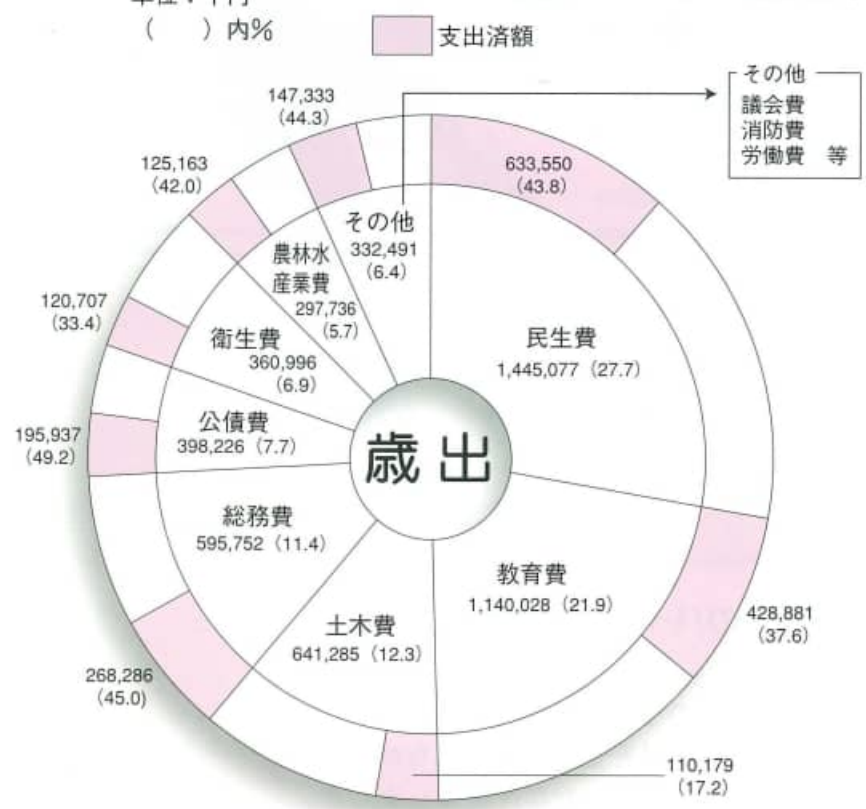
単位：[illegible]
（　）内%

支出済額

その他
議会費
消防費
労働費　等

147,333
(44.3)

125,163
(42.0)

120,707
(33.4)

195,937
(49.2)

268,286
(45.0)

110,179
(17.2)

428,881
(37.6)

633,550
(43.8)

その他
332,491
(6.4)

農林水産業費
297,736
(5.7)

衛生費
360,996
(6.9)

公債費
398,226 (7.7)

総務費
595,752 (11.4)

土木費
641,285 (12.3)

教育費
1,140,028 (21.9)

民生費
1,445,077 (27.7)

歳出